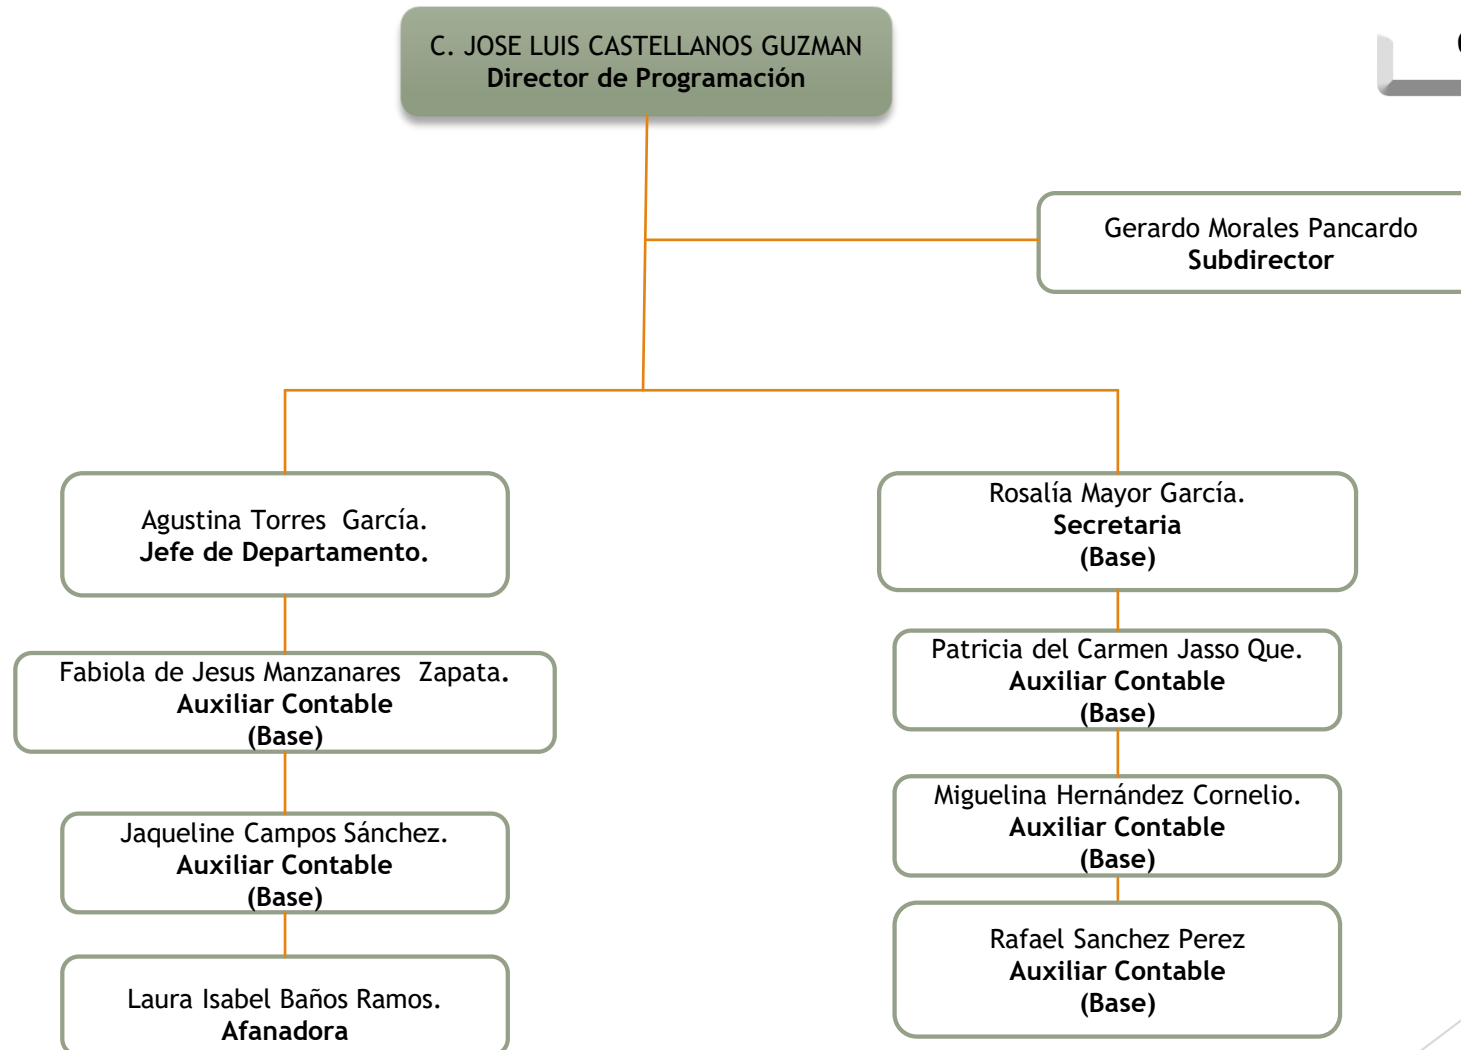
C. JOSE LUIS CASTELLANOS GUZMAN
Director de Programación

Gerardo Morales Pancardo
Subdirector

Agustina Torres García.
Jefe de Departamento.

Fabiola de Jesus Manzanares Zapata.
Auxiliar Contable
(Base)

Jaqueline Campos Sánchez.
Auxiliar Contable
(Base)

Laura Isabel Baños Ramos.
Afanadora

Rosalía Mayor García.
Secretaria
(Base)

Patricia del Carmen Jasso Que.
Auxiliar Contable
(Base)

Miguelina Hernández Cornelio.
Auxiliar Contable
(Base)

Rafael Sanchez Perez
Auxiliar Contable
(Base)